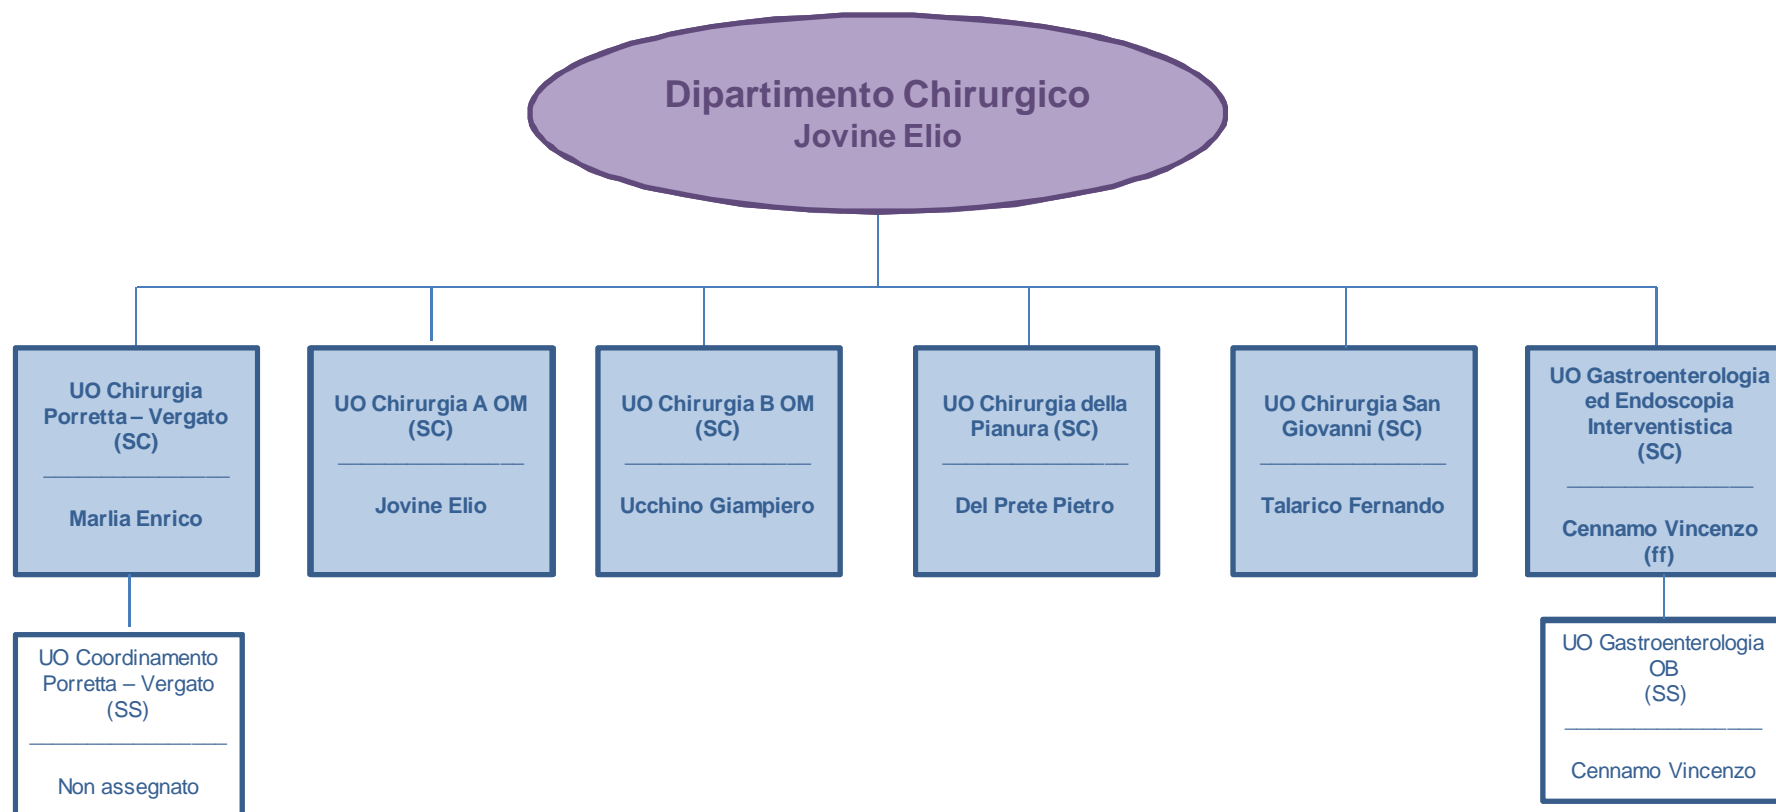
Dipartimento Chirurgico
Jovine Elio

UO Chirurgia Porretta – Vergato (SC)
Marlia Enrico

UO Chirurgia A OM (SC)
Jovine Elio

UO Chirurgia B OM (SC)
Ucchino Giampiero

UO Chirurgia della Pianura (SC)
Del Prete Pietro

UO Chirurgia San Giovanni (SC)
Talarico Fernando

UO Gastroenterologia ed Endoscopia Interventistica (SC)
Cennamo Vincenzo (ff)

UO Coordinamento Porretta – Vergato (SS)
Non assegnato

UO Gastroenterologia OB (SS)
Cennamo Vincenzo